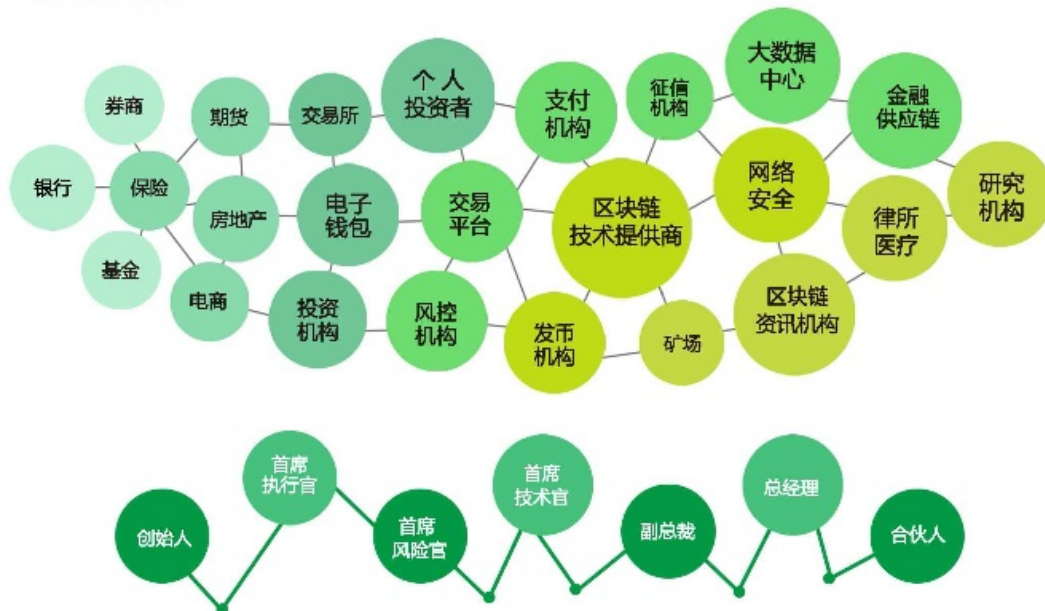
券商
期货
交易所
个人投资者
支付机构
征信机构
大数据中心
金融供应链
银行
保险
房地产
电子钱包
交易平台
区块链技术提供商
网络安全
研究机构
律所医疗
基金
电商
投资机构
风控机构
发币机构
矿场
区块链资讯机构

创始人
首席执行官
首席风险官
首席技术官
副总裁
总经理
合伙人